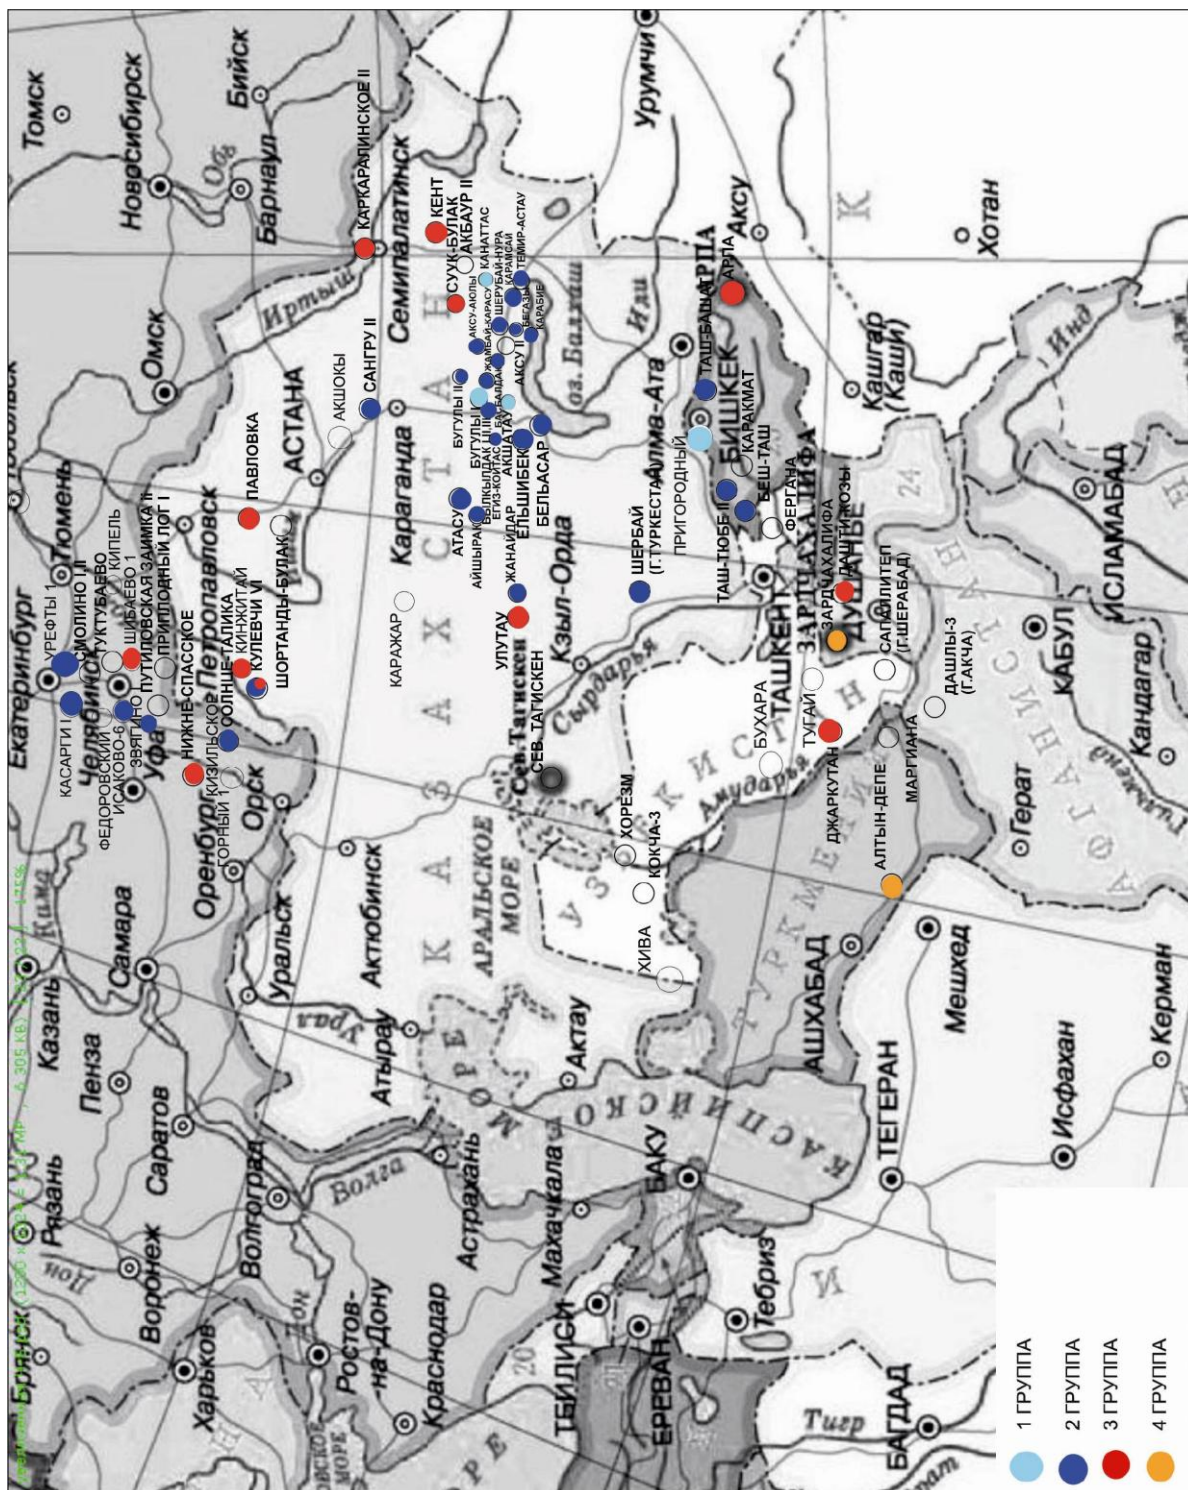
Томск
Новосибирск
Бийск
Барнаул
Обь
Урумчи
Омск
Тобольск
Тюмень
Екатеринбург
Челябинск
Уфа
Петропавловск
Оренбург
Орск
Кама
Казань
Самара
Уральск
Актюбинск
Пенза
Саратов
Рязань
Брянск
Воронеж
Волгоград
Харьков
Ростов-на-Дону
Краснодар
Астрахань
Махачкала
Атырау
Урал
Актау
Волга
Дон
Иртыш
Семипалатинск
АСТАНА
Караганда
оз. Балхаш
Или
Алма-Ата
БИШКЕК
Кзыл-Орда
Сырдарья
Амударья
ТАШКЕНТ
ДУШАНБЕ
ИСЛАМАБАД
КАБУЛ
Кандагар
Герат
АШХАБАД
Мешхед
ТЕГЕРАН
Исфахан
Керман
БАКУ
ТБИЛИСИ
ЕРЕВАН
Тебриз
БАГДАД
Тигр
Кашгар (Каши)
Хотан
Инд
Аксу
АРАЛЬСКОЕ МОРЕ
КАСПИЙСКОЕ МОРЕ
КАЗАХСТАН
УЗБЕКИСТАН
ТУРКМЕНИЯ
АФГАНИСТАН
24
20
КАРКАРАЛИНСКОЕ II
КЕНТ
СУУК-БУЛАК
АКБАУР II
КАНАТТАС
ШЕРУБАЙ-НУРА
КАРАМСАЙ
ТЕМИР-АСТАУ
БЕГАЗЫ
КАРАБИЕ
АКСУ-АЮЛЫ
ЖАМБАЙ-КАРАСУ
АКСУ II
САНГРУ II
АКШОКЫ
БУГУЛЫ II
БУГУЛЫ
ВОЛКЫЛДАК I,II,III
ЕГИЗ-КОЙТАС
АКШАТАУ
ЕЛЬШИБЕК
БЕЛЬСАСАР
АТАСУ
АЙШЫРАК
ЖАНАИДАР
УЛУТАУ
ПАВЛОВКА
ШОРТАНДЫ-БУЛАК
КАРАЖАР
ЩЕРБАЙ (Г.ТУРКЕСТАН)
ПРИГОРОДНЫЙ
ТАШ-БАШАТ
АРПА
КАРАКМАТ
БЕШ-ТАШ
ТАШ-ТЮБЕ II
ФЕРГАНА
ДАШТИ-КОЗЫ
ЗАРДЧАХАЛИФА
САПАЛЛИТЕП (Г.ШЕРАБАД)
ДАШЛЫ-3 (Г.АКЧА)
ТУГАЙ
ДЖАРКУТАН
БУХАРА
МАРГИАНА
АЛТЫН-ДЕПЕ
ХОРЕЗМ
КОКЧА-3
ХИВА
СЕВ. ТАГИСКЕН
Сев.Тагискен
УРЕФТЫ 1
СМОЛИНО I,II
ТУКТУБАЕВО
КИПЕЛЬ
ПУТИЛОВСКАЯ ЗАИМКА II
ПРИПОДНЫЙ ЛОГ I
ШИБАЕВО 1
НИЖНЕ-СПАССКОЕ
КИНЖИТАЙ
КУЛЕВЧИ VI
СОЛНЦЕ-ТАЛИКА
КИЗИЛЬСКОЕ
ЗВЯГИНО
ИСАКОВО-6
ФЕДОРОВСКИЙ
КАСАРГИ I
ГОРНЫЙ 1
1 ГРУППА
2 ГРУППА
3 ГРУППА
4 ГРУППА